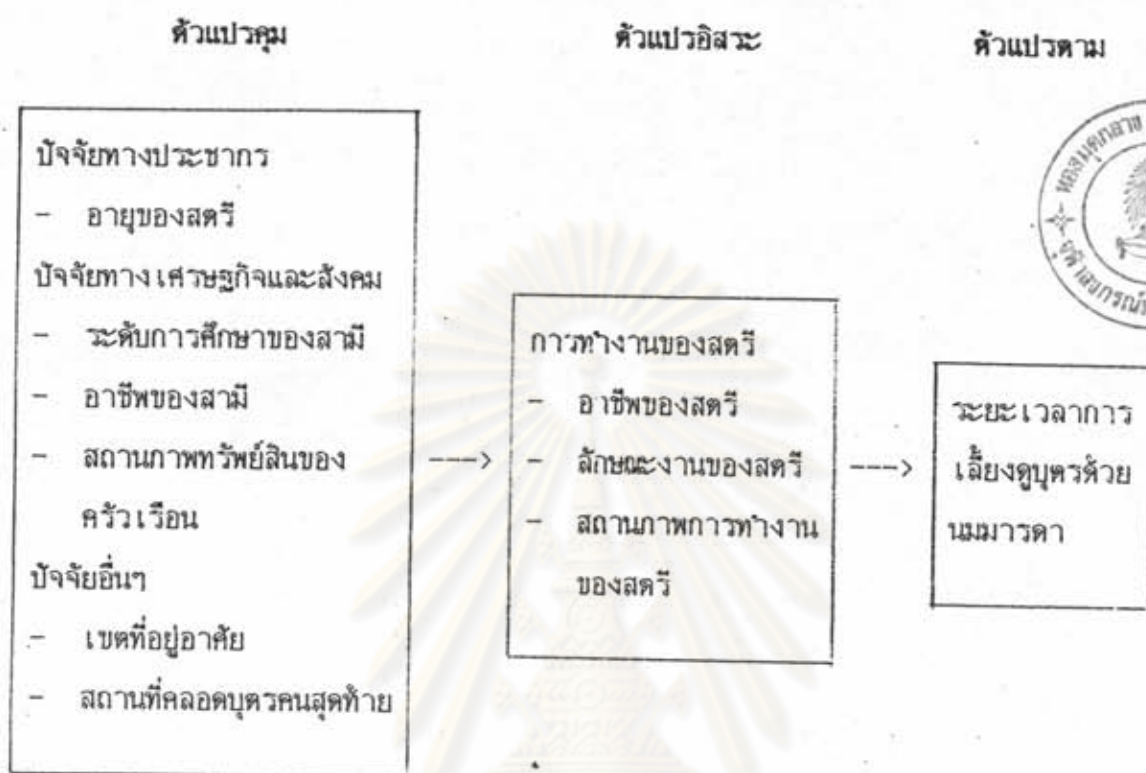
ตัวแปรคุม

ตัวแปรอิสระ

ตัวแปรตาม

ปัจจัยทางประชากร
- อายุของสตรี
ปัจจัยทางเศรษฐกิจและสังคม
- ระดับการศึกษาของสามี
- อาชีพของสามี
- สถานภาพทรัพย์สินของครัวเรือน
ปัจจัยอื่นๆ
- เขตที่อยู่อาศัย
- สถานที่คลอดบุตรคนสุดท้าย

--->

การทำงานของสตรี
- อาชีพของสตรี
- ลักษณะงานของสตรี
- สถานภาพการทำงานของสตรี

--->

ระยะเวลาการเลี้ยงดูบุตรด้วยนมมารดา